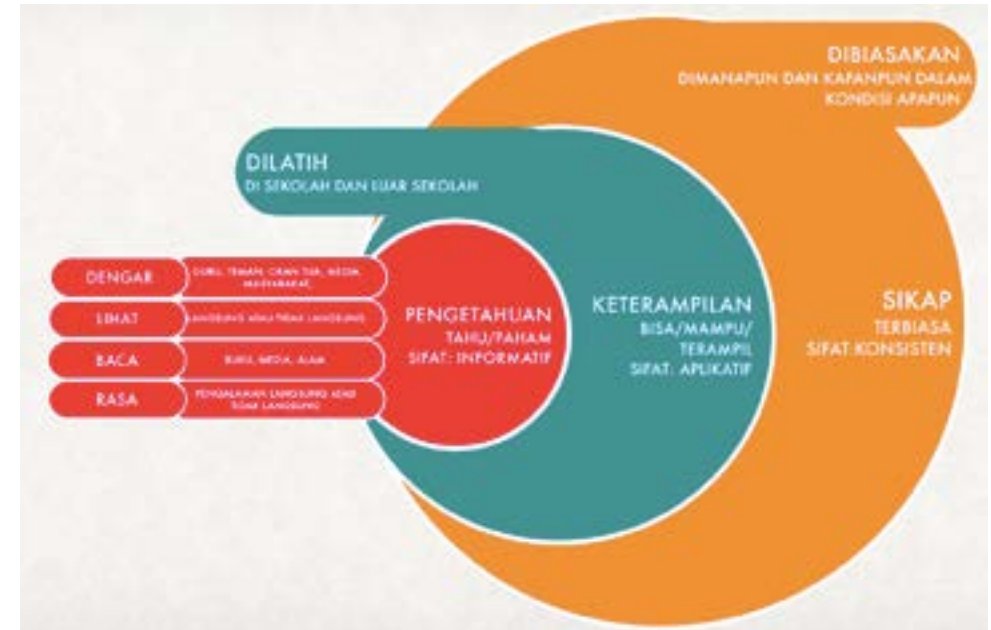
DIBIASAKAN
DIMANAPUN DAN KAPANPUN DALAM KONDISI APAPUN

DILATIH
DI SEKOLAH DAN LUAR SEKOLAH

DENGAR
GURU, TEMAN, ORANG TUA, MEDIA, MASYARAKAT

LIHAT
LANGSUNG ATAU TIDAK LANGSUNG

BACA
BUKU, MEDIA, ALAM

RASA
PENGALAMAN LANGSUNG ATAU TIDAK LANGSUNG

PENGETAHUAN
TAHU/PAHAM
SIFAT: INFORMATIF

KETERAMPILAN
BISA/MAMPU/
TERAMPIL
SIFAT: APLIKATIF

SIKAP
TERBIASA
SIFAT KONSISTEN